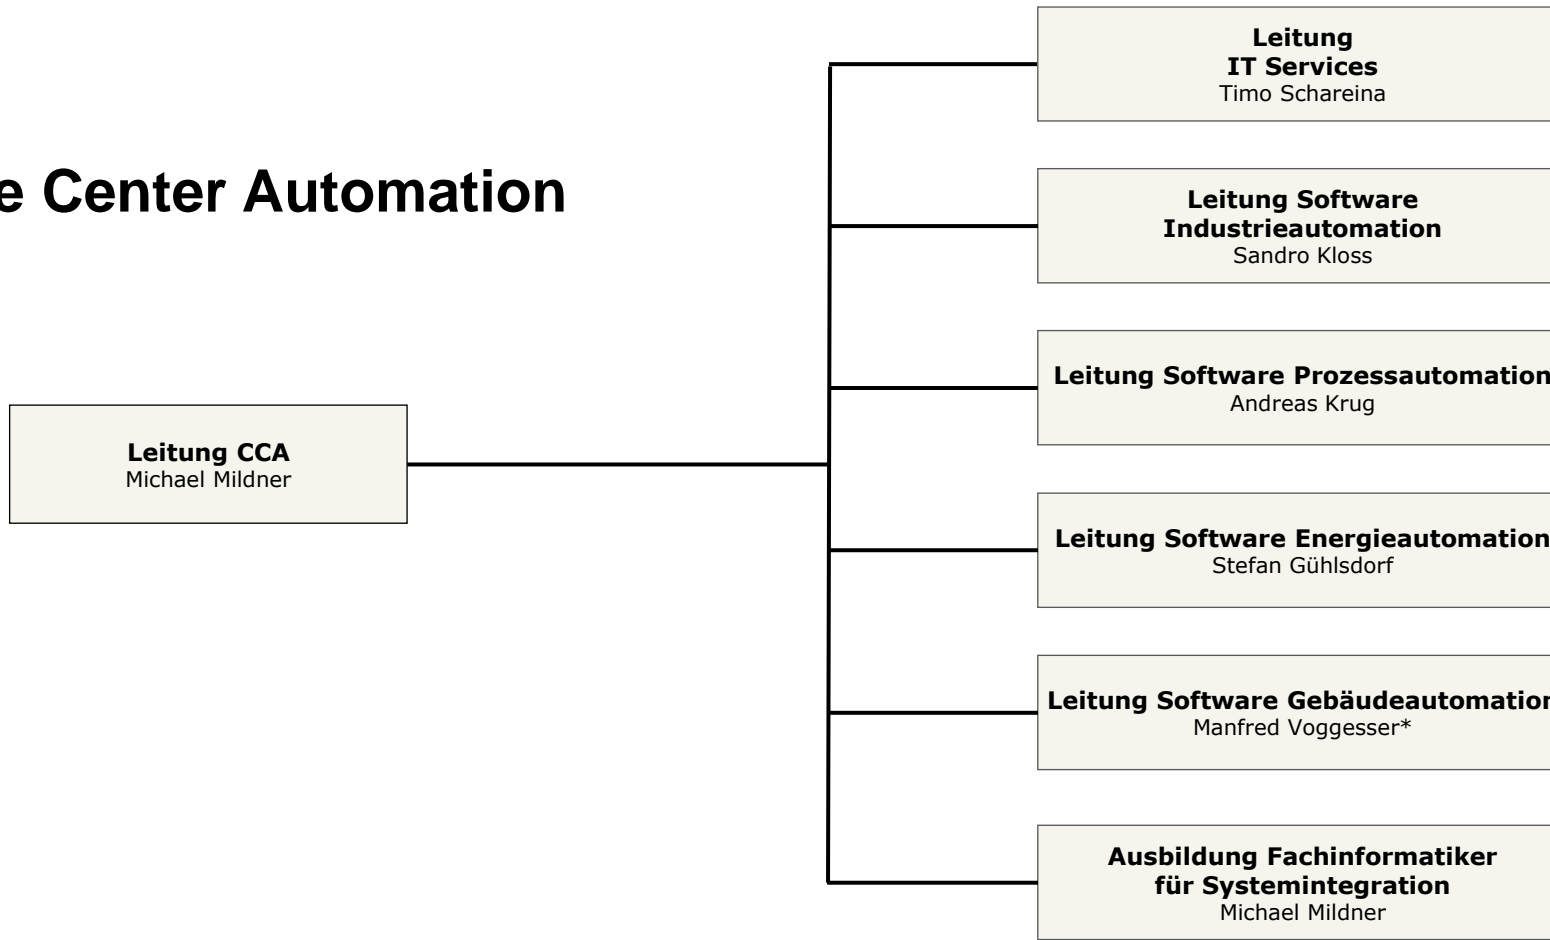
e Center Automation

Leitung CCA
Michael Mildner

Leitung
IT Services
Timo Schareina

Leitung Software
Industrieautomation
Sandro Kloss

Leitung Software Prozessautomation
Andreas Krug

Leitung Software Energieautomation
Stefan Gühlsdorf

Leitung Software Gebäudeautomation
Manfred Voggesser*

Ausbildung Fachinformatiker
für Systemintegration
Michael Mildner